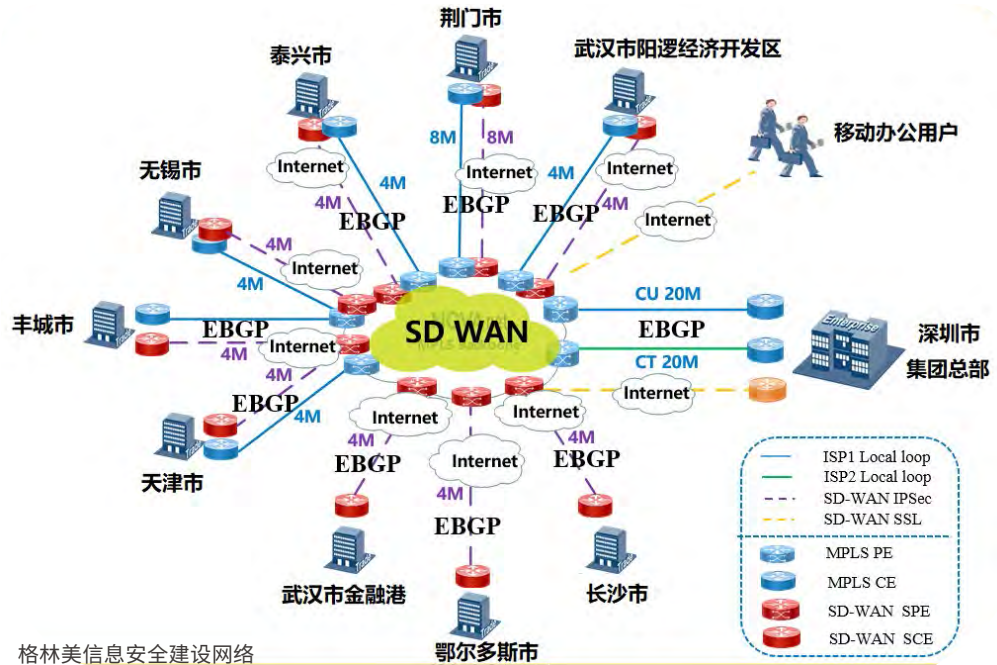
荆门市
泰兴市
武汉市阳逻经济开发区
移动办公用户
8M
8M
Internet
Internet
Internet
4M
4M
无锡市
4M
EBGP
EBGP
EBGP
4M
Internet
4M
Internet
4M
丰城市
EBGP
SD WAN
CU 20M
EBGP
深圳市
集团总部
4M
Internet
CT 20M
4M
Internet
EBGP
4M
Internet
Internet
4M
4M
Internet
EBGP
EBGP
天津市
4M
EBGP
ISP1 Local loop
ISP2 Local loop
SD-WAN IPSec
SD-WAN SSL
MPLS PE
MPLS CE
SD-WAN SPE
SD-WAN SCE
武汉市金融港
长沙市
鄂尔多斯市
格林美信息安全建设网络